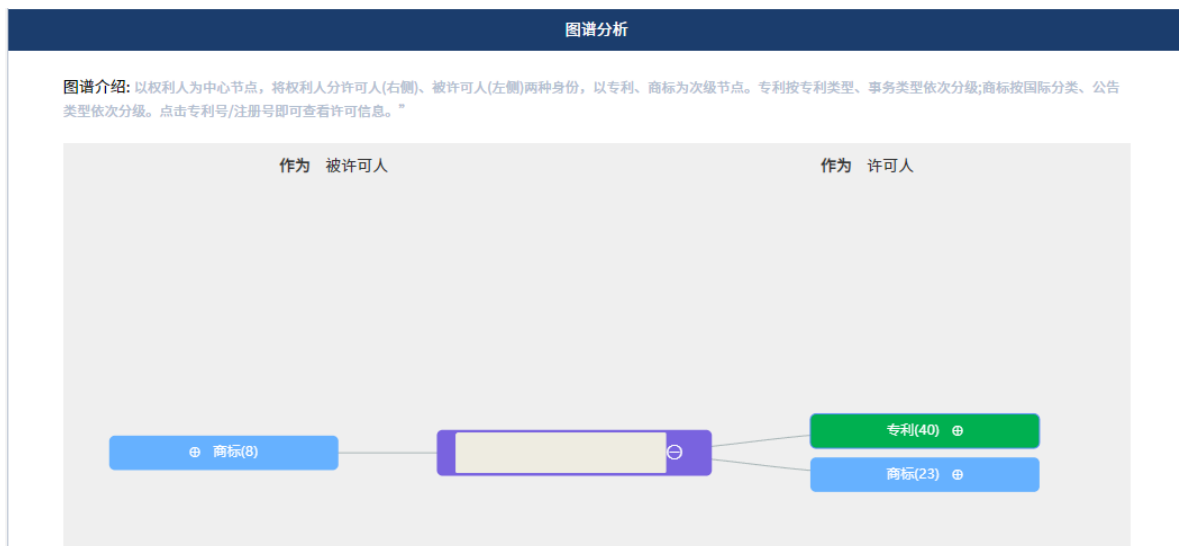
图谱分析

图谱介绍: 以权利人为中心节点，将权利人分许可人(右侧)、被许可人(左侧)两种身份，以专利、商标为次级节点。专利按专利类型、事务类型依次分级;商标按国际分类、公告类型依次分级。点击专利号/注册号即可查看许可信息。"

作为 被许可人

作为 许可人

⊕ 商标(8)

⊖

专利(40) ⊕

商标(23) ⊕